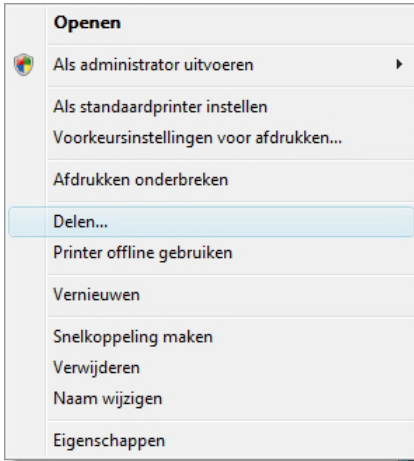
Openen

Als administrator uitvoeren

Als standaardprinter instellen
Voorkeursinstellingen voor afdrukken...

Afdrukken onderbreken

Delen...
Printer offline gebruiken

Vernieuwen

Snelkoppeling maken
Verwijderen
Naam wijzigen

Eigenschappen